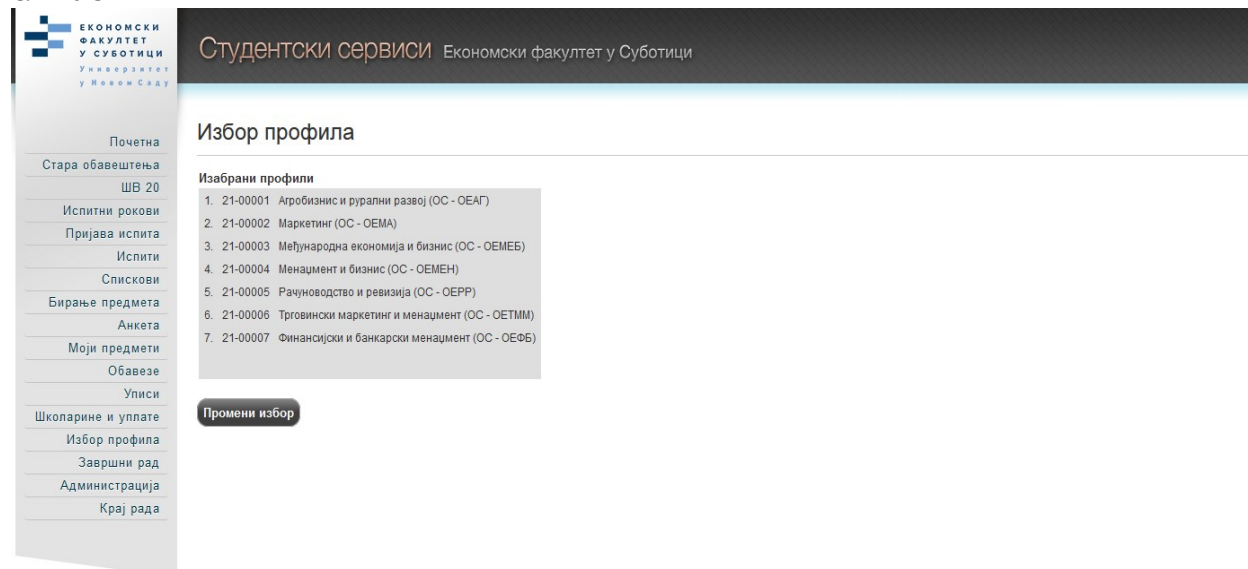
ЕКОНОМСКИ ФАКУЛТЕТ У СУБОТИЦИ
Универзитет у Новом Саду

Студентски сервиси Економски факултет у Суботици

Почетна
Стара обавештења
ШВ 20
Испитни рокови
Пријава испита
Испити
Спискови
Бирање предмета
Анкета
Моји предмети
Обавезе
Уписи
Школарине и уплате
Избор профила
Завршни рад
Администрација
Крај рада

Избор профила

Изабрани профили
1. 21-00001 Агробизнис и рурални развој (ОС - ОЕАГ)
2. 21-00002 Маркетинг (ОС - ОЕМА)
3. 21-00003 Међународна економија и бизнис (ОС - ОЕМЕБ)
4. 21-00004 Менаџмент и бизнис (ОС - ОЕМЕН)
5. 21-00005 Рачуноводство и ревизија (ОС - ОЕРР)
6. 21-00006 Трговински маркетинг и менаџмент (ОС - ОЕТММ)
7. 21-00007 Финансијски и банкарски менаџмент (ОС - ОЕФБ)

Промени избор